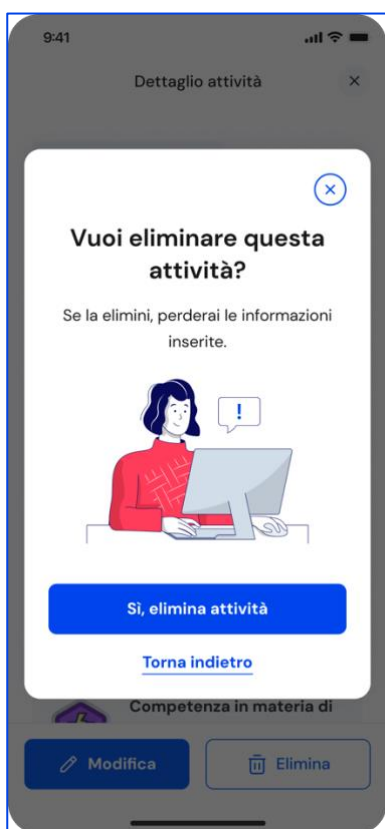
9:41

Dettaglio attività

×

×

Vuoi eliminare questa attività?

Se la elimini, perderai le informazioni inserite.

!

Sì, elimina attività

Torna indietro

Competenza in materia di

Modifica

Elimina